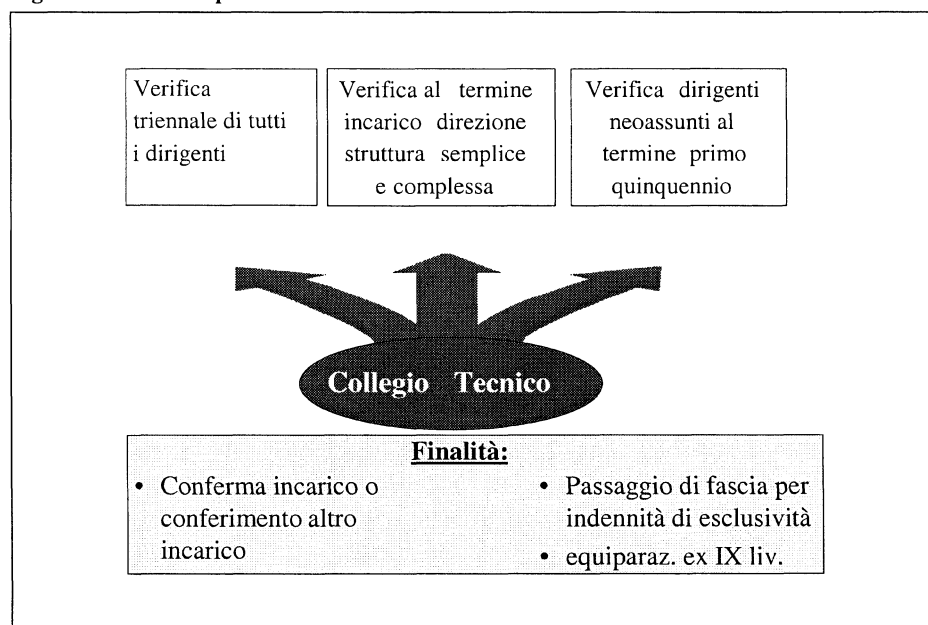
Verifica triennale di tutti i dirigenti

Verifica al termine incarico direzione struttura semplice e complessa

Verifica dirigenti neoassunti al termine primo quinquennio

Collegio Tecnico

Finalità:

- Conferma incarico o conferimento altro incarico
- Passaggio di fascia per indennità di esclusività
- equiparaz. ex IX liv.